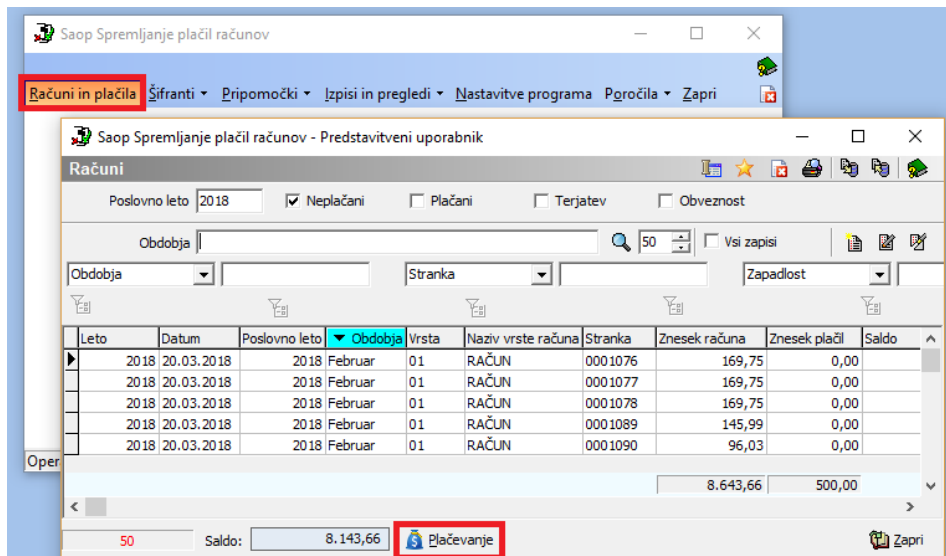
Saop Spremljanje plačil računov

Računi in plačila Šifranti ▾ Pripomočki ▾ Izpisi in pregledi ▾ Nastavitve programa Poročila ▾ Zapri

Saop Spremljanje plačil računov - Predstavitveni uporabnik

Računi

Poslovno leto 2018 Neplačani Plačani Terjatev Obveznost

Obdobja 50 Vsi zapisi

Obdobja Stranka Zapadlost

| Leto | Datum | Poslovno leto | Obdobja | Vrsta | Naziv vrste računa | Stranka | Znesek računa | Znesek plačil | Saldo |
|---|---|---|---|---|---|---|---|---|---|
| 2018 | 20.03.2018 | 2018 | Februar | 01 | RAČUN | 0001076 | 169,75 | 0,00 | |
| 2018 | 20.03.2018 | 2018 | Februar | 01 | RAČUN | 0001077 | 169,75 | 0,00 | |
| 2018 | 20.03.2018 | 2018 | Februar | 01 | RAČUN | 0001078 | 169,75 | 0,00 | |
| 2018 | 20.03.2018 | 2018 | Februar | 01 | RAČUN | 0001089 | 145,99 | 0,00 | |
| 2018 | 20.03.2018 | 2018 | Februar | 01 | RAČUN | 0001090 | 96,03 | 0,00 | |
| | | | | | | | 8.643,66 | 500,00 | |

Oper

50 Saldo: 8.143,66 Plačevanje Zapri